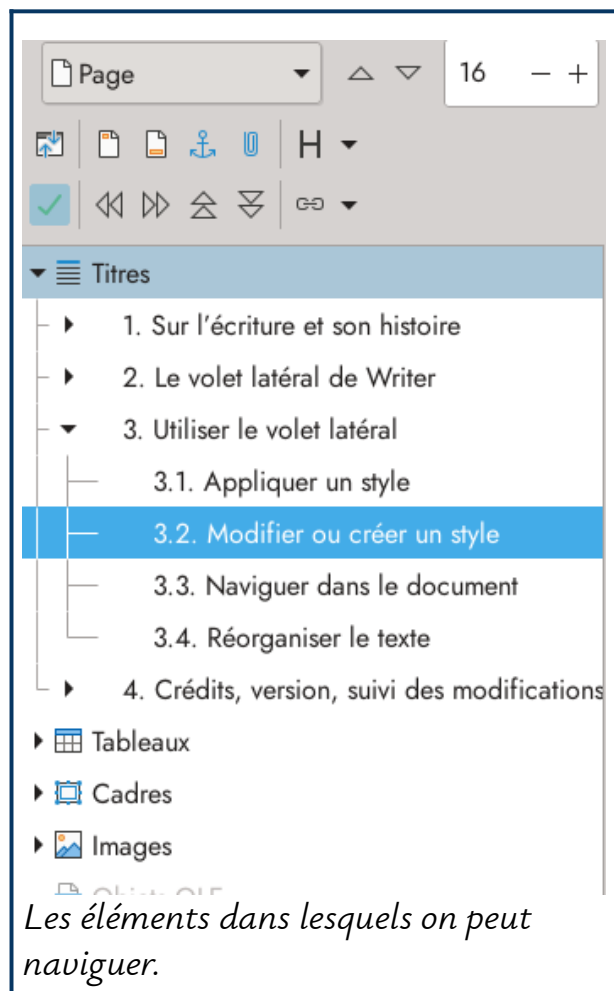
Page

16 − +

H

Titres
1. Sur l’écriture et son histoire
2. Le volet latéral de Writer
3. Utiliser le volet latéral
3.1. Appliquer un style
3.2. Modifier ou créer un style
3.3. Naviguer dans le document
3.4. Réorganiser le texte
4. Crédits, version, suivi des modifications
Tableaux
Cadres
Images
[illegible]

*Les éléments dans lesquels on peut naviguer.*